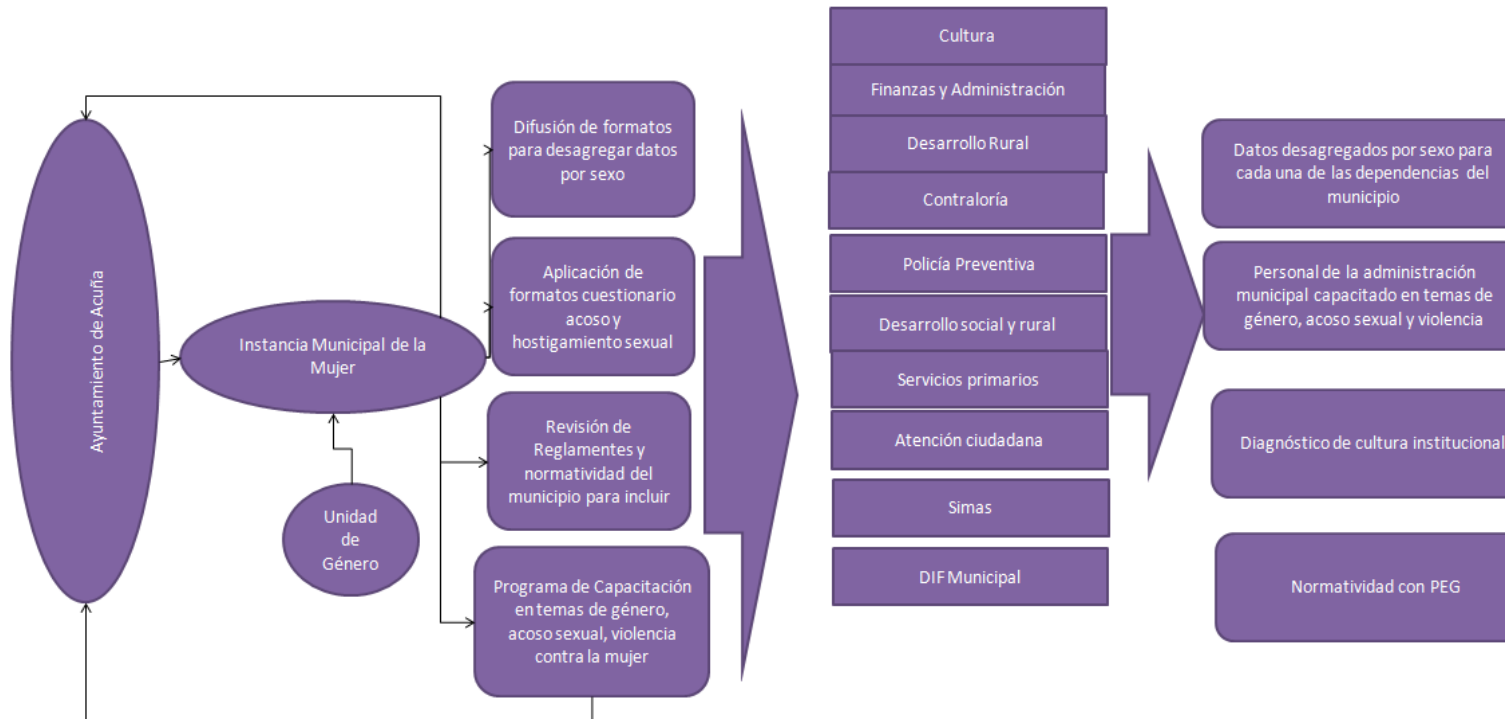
Ayuntamiento de Acuña

Instancia Municipal de la Mujer

Unidad de Género

Difusión de formatos para desagregar datos por sexo

Aplicación de formatos cuestionario acoso y hostigamiento sexual

Revisión de Reglamentes y normatividad del municipio para incluir

Programa de Capacitación en temas de género, acoso sexual, violencia contra la mujer

Cultura

Finanzas y Administración

Desarrollo Rural

Contraloría

Policía Preventiva

Desarrollo social y rural

Servicios primarios

Atención ciudadana

Simas

DIF Municipal

Datos desagregados por sexo para cada una de las dependencias del municipio

Personal de la administración municipal capacitado en temas de género, acoso sexual y violencia

Diagnóstico de cultura institucional

Normatividad con PEG